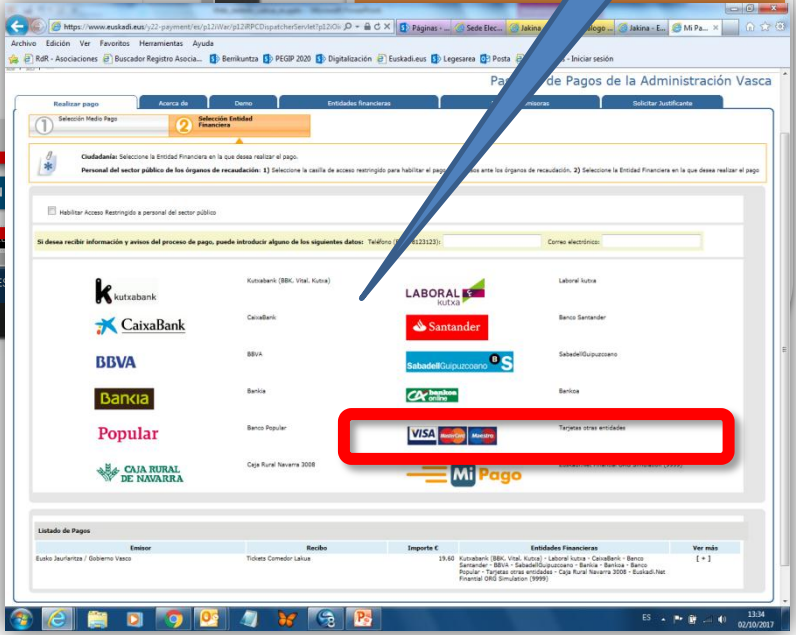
https://www.euskadi.eus/y22-payment/es/p12iWar/p12iRPCDispatcherServlet?p12iOi

Páginas - ...
Sede Elec...
Jakina ...
...logo ...
Jakina - E...
Mi Pa...

Archivo Edición Ver Favoritos Herramientas Ayuda

RdR - Asociaciones
Buscador Registro Asocia...
Berrikuntza
PEGIP 2020
Digitalización
Euskadi.eus
Legesarea
Posta
- Iniciar sesión

Pa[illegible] de Pagos de la Administración Vasca

Realizar pago
Acerca de
Demo
Entidades financieras
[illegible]ministras
Solicitar Justificante

1 Selección Medio Pago
2 Selección Entidad Financiera

Ciudadanía: Seleccione la Entidad Financiera en la que desea realizar el pago.

Personal del sector público de los órganos de recaudación: 1) Seleccione la casilla de acceso restringido para habilitar el pago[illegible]s ante los órganos de recaudación. 2) Seleccione la Entidad Financiera en la que desea realizar el pago

Habilitar Acceso Restringido a personal del sector público

Si desea recibir información y avisos del proceso de pago, puede introducir alguno de los siguientes datos: Teléfono ([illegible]8123123): Correo electrónico:

kutxabank
Kutxabank (BBK, Vital, Kutxa)
LABORAL kutxa
Laboral kutxa

CaixaBank
CaixaBank
Santander
Banco Santander

BBVA
BBVA
SabadellGuipuzcoano
SabadellGuipuzcoano

Bankia
Bankia
bankoa online
Bankoa

Popular
Banco Popular
VISA MasterCard Maestro
Tarjetas otras entidades

CAJA RURAL DE NAVARRA
Caja Rural Navarra 3008
Mi Pago
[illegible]

Listado de Pagos

| Emisor | Recibo | Importe € | Entidades Financieras | Ver más |
|---|---|---|---|---|
| Eusko Jaurlaritza / Gobierno Vasco | Tickets Comedor Lakua | 19.60 | Kutxabank (BBK, Vital, Kutxa) - Laboral kutxa - CaixaBank - Banco Santander - BBVA - SabadellGuipuzcoano - Bankia - Bankoa - Banco Popular - Tarjetas otras entidades - Caja Rural Navarra 3008 - Euskadi.Net Financial ORG Simulation (9999) | [ + ] |

ES
13:34
02/10/2017